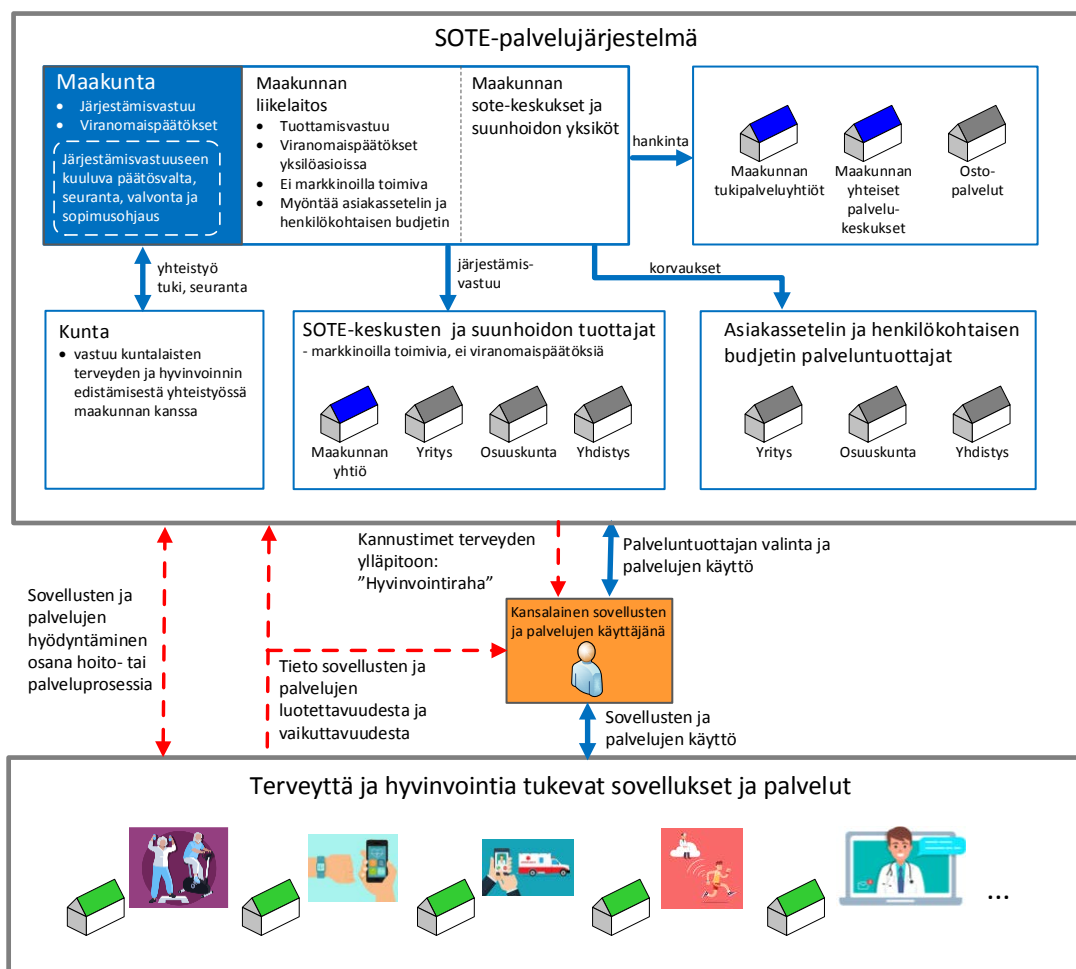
SOTE-palvelujärjestelmä

Maakunta
- Järjestämisvastuu
- Viranomaispäätökset

Järjestämisvastuuseen kuuluva päätösvalta, seuranta, valvonta ja sopimusohjaus

Maakunnan liikelaitos
- Tuottamisvastuu
- Viranomaispäätökset yksilöasioissa
- Ei markkinoilla toimiva
- Myöntää asiakassetelin ja henkilökohtaisen budjetin

Maakunnan sote-keskukset ja suunhoidon yksiköt

hankinta

Maakunnan tukipalveluyhtiöt

Maakunnan yhteiset palvelu-keskukset

Osto-palvelut

yhteistyö tuki, seuranta

järjestämis-vastuu

korvaukset

Kunta
- vastuu kuntalaisten terveyden ja hyvinvoinnin edistämisestä yhteistyössä maakunnan kanssa

SOTE-keskusten ja suunhoidon tuottajat
- markkinoilla toimivia, ei viranomaispäätöksiä

Maakunnan yhtiö

Yritys

Osuuskunta

Yhdistys

Asiakassetelin ja henkilökohtaisen budjetin palveluntuottajat

Yritys

Osuuskunta

Yhdistys

Kannustimet terveyden ylläpitoon: ”Hyvinvointiraha”

Palveluntuottajan valinta ja palvelujen käyttö

Sovellusten ja palvelujen hyödyntäminen osana hoito- tai palveluprosessia

Kansalainen sovellusten ja palvelujen käyttäjänä

Tieto sovellusten ja palvelujen luotettavuudesta ja vaikuttavuudesta

Sovellusten ja palvelujen käyttö

Terveyttä ja hyvinvointia tukevat sovellukset ja palvelut

...